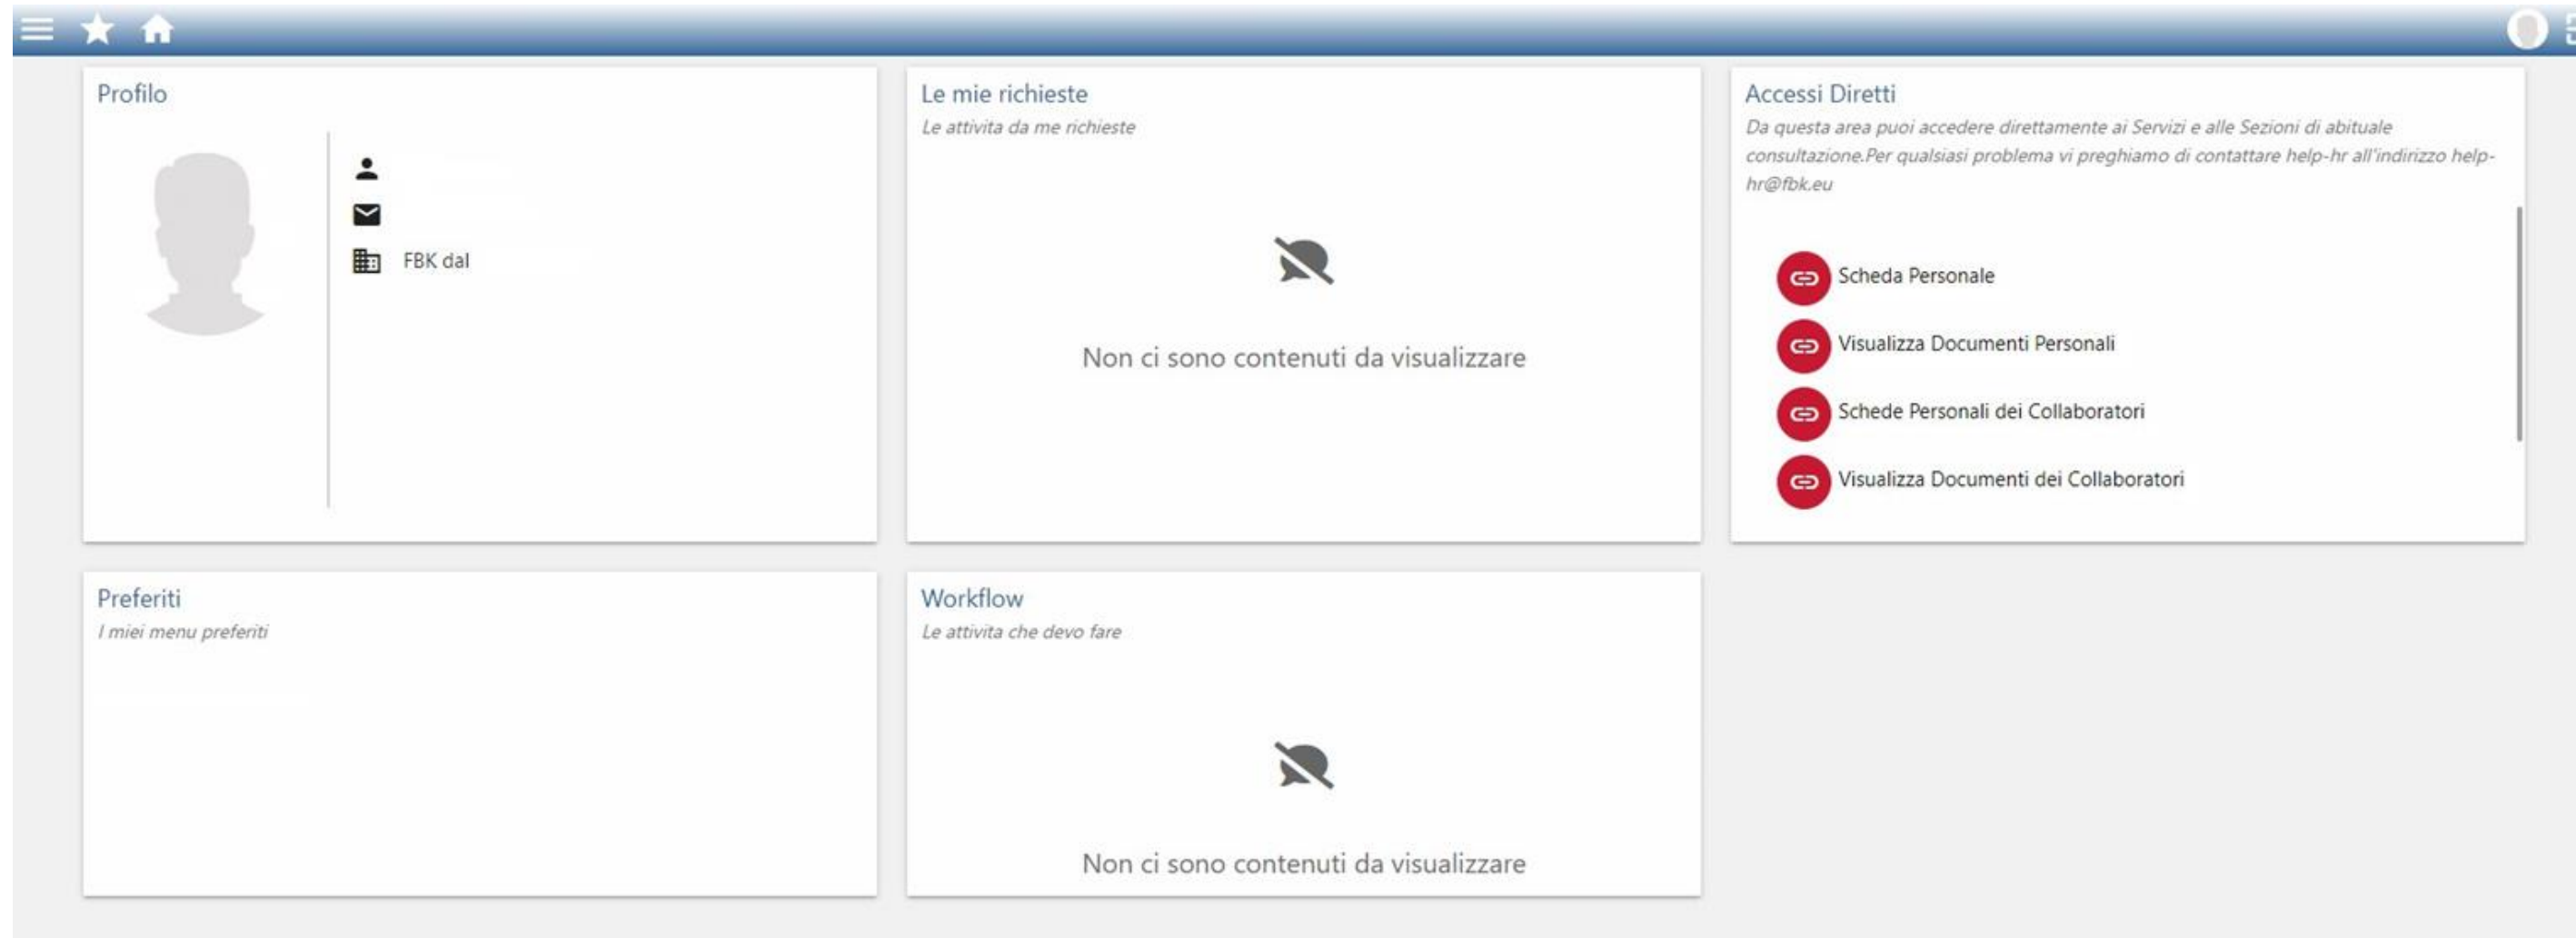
Profilo

FBK dal

Le mie richieste
Le attivita da me richieste

Non ci sono contenuti da visualizzare

Accessi Diretti
Da questa area puoi accedere direttamente ai Servizi e alle Sezioni di abituale consultazione.Per qualsiasi problema vi preghiamo di contattare help-hr all'indirizzo help-hr@fbk.eu

Scheda Personale
Visualizza Documenti Personali
Schede Personali dei Collaboratori
Visualizza Documenti dei Collaboratori

Preferiti
I miei menu preferiti

Workflow
Le attivita che devo fare

Non ci sono contenuti da visualizzare